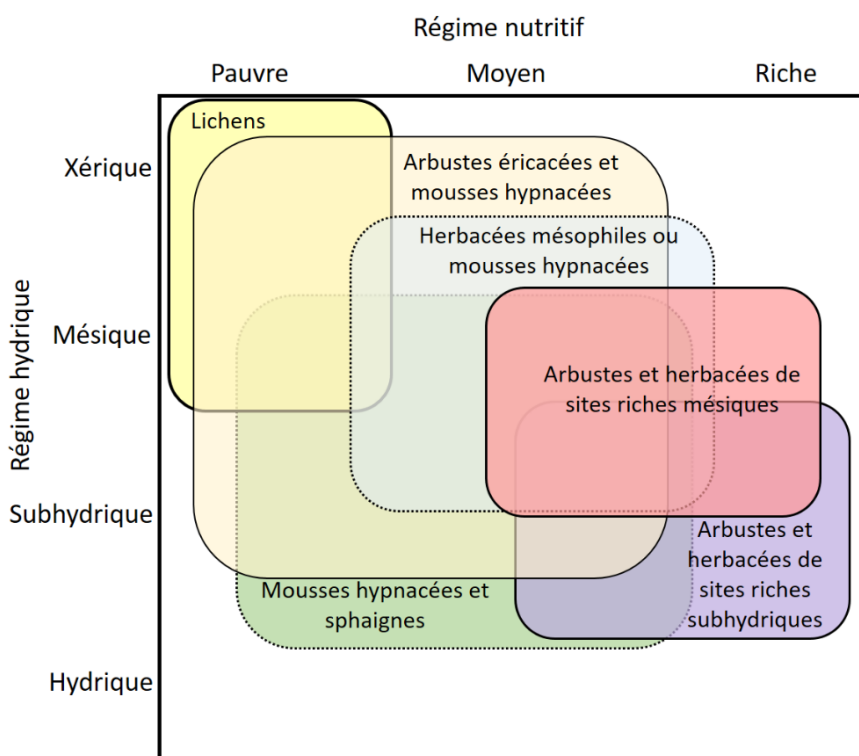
Régime nutritif

Pauvre

Moyen

Riche

Régime hydrique

Xérique

Mésique

Subhydrique

Hydrique

Lichens

Arbustes éricacées et mousses hypnacées

Herbacées mésophiles ou mousses hypnacées

Arbustes et herbacées de sites riches mésiques

Arbustes et herbacées de sites riches subhydriques

Mousses hypnacées et sphaignes